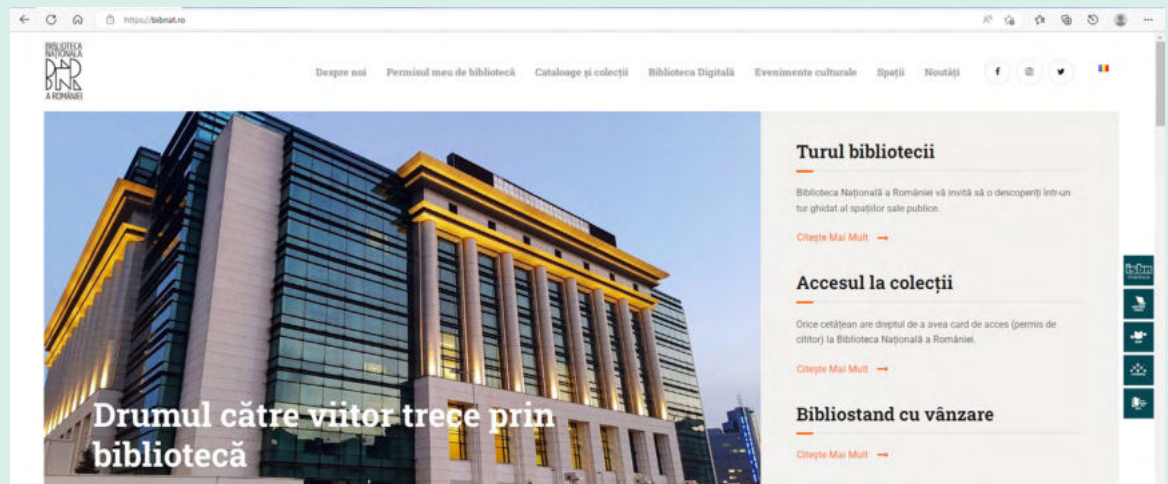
https://bibnat.ro

BIBLIOTECA NAȚIONALĂ A ROMÂNIEI

Despre noi Permisul meu de bibliotecă Cataloage și colecții Biblioteca Digitală Evenimente culturale Spații Noutăți

Drumul către viitor trece prin bibliotecă

Turul bibliotecii

Biblioteca Națională a României vă invită să o descoperiți într-un tur ghidat al spațiilor sale publice.

Citește Mai Mult →

Accesul la colecții

Orice cetățean are dreptul de a avea card de acces (permis de cititor) la Biblioteca Națională a României.

Citește Mai Mult →

Bibliostand cu vânzare

Citește Mai Mult →

isbn